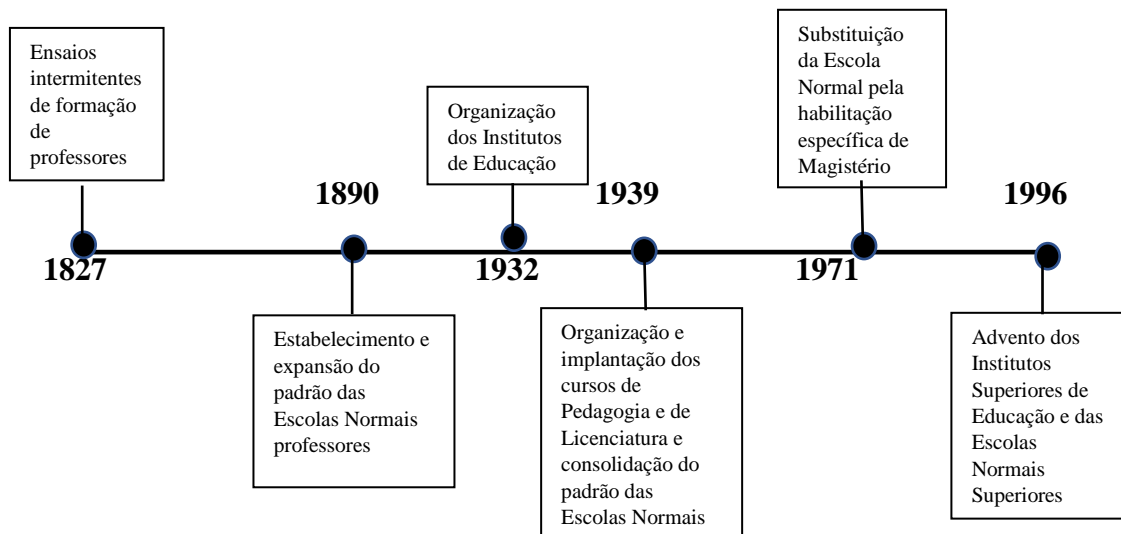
Ensaios intermitentes de formação de professores

1827

1890

Estabelecimento e expansão do padrão das Escolas Normais professores

Organização dos Institutos de Educação

1932

1939

Organização e implantação dos cursos de Pedagogia e de Licenciatura e consolidação do padrão das Escolas Normais

Substituição da Escola Normal pela habilitação específica de Magistério

1971

1996

Advento dos Institutos Superiores de Educação e das Escolas Normais Superiores